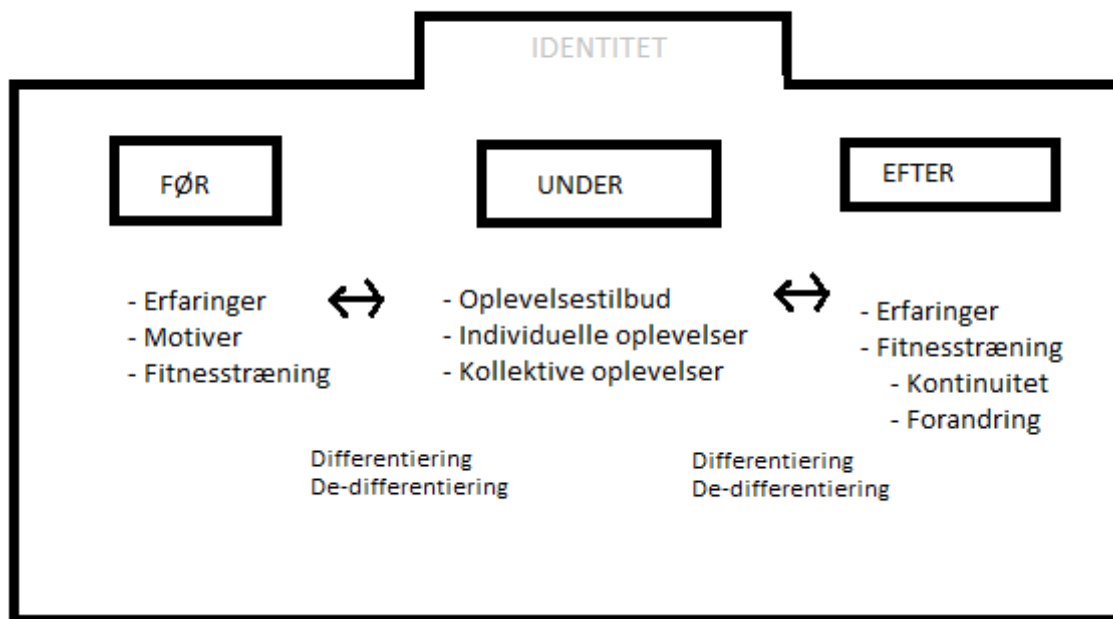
IDENTITET

FØR

- Erfaringer
- Motiver
- Fitnesstræning

$\leftrightarrow$

UNDER

- Oplevelsestilbud
- Individuelle oplevelser
- Kollektive oplevelser

$\leftrightarrow$

EFTER

- Erfaringer
- Fitnesstræning
- Kontinuitet
- Forandring

Differentiering
De-differentiering

Differentiering
De-differentiering